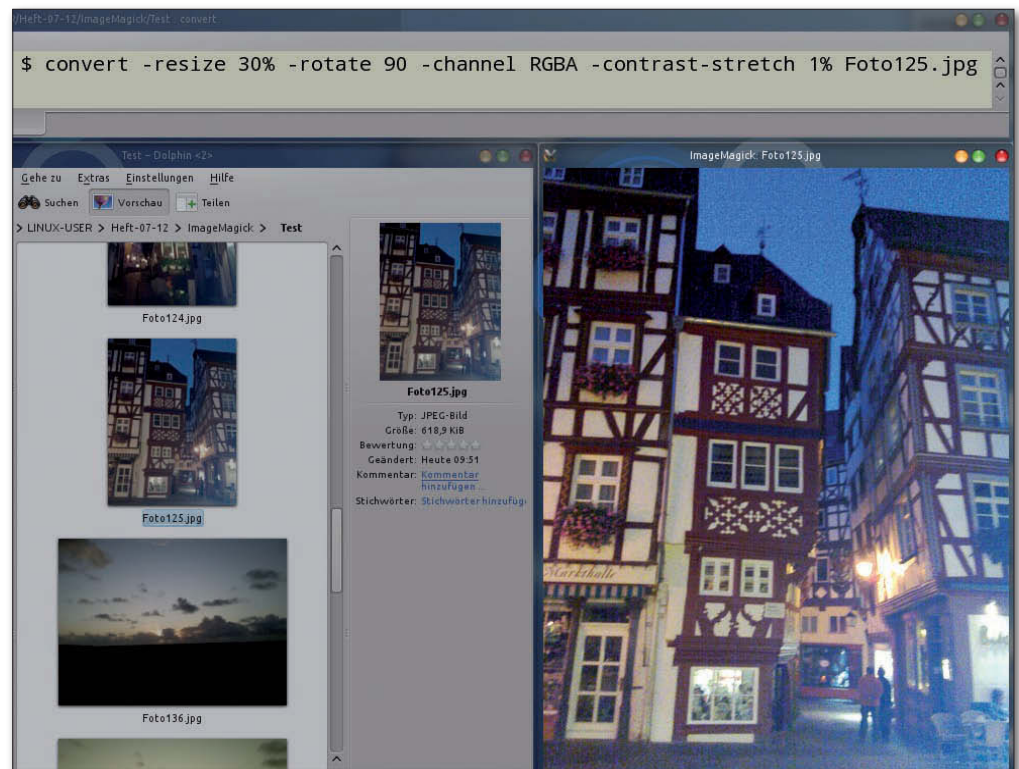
/Heft-07-12/ImageMagick/Test : convert

$ convert -resize 30% -rotate 90 -channel RGBA -contrast-stretch 1% Foto125.jpg

Test – Dolphin <2>

Gehe zu Extras Einstellungen Hilfe

Suchen Vorschau Teilen

> LINUX-USER > Heft-07-12 > ImageMagick > Test

Foto124.jpg

Foto125.jpg

Foto136.jpg

Foto125.jpg

Typ: JPEG-Bild
Größe: 618,9 KiB
Bewertung:
Geändert: Heute 09:51
Kommentar: Kommentar hinzufügen...
Stichwörter: Stichwörter hinzufüg

ImageMagick: Foto125.jpg

Markthalle